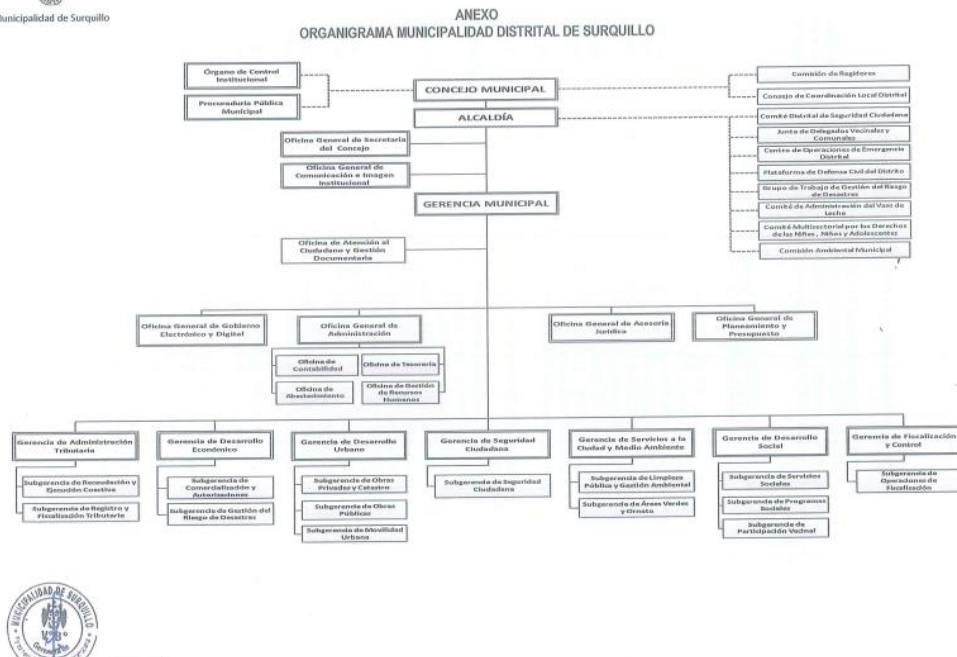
Municipalidad de Surquillo

ANEXO
ORGANIGRAMA MUNICIPALIDAD DISTRITAL DE SURQUILLO

Órgano de Control Institucional

Procuraduría Pública Municipal

CONCEJO MUNICIPAL

ALCALDÍA

Comisión de Regidores

Consejo de Coordinación Local Distrital

Comité Distrital de Seguridad Ciudadana

Junta de Delegados Vecinales y Comunales

Centro de Operaciones de Emergencia Distrital

Plataforma de Defensa Civil del Distrito

Grupo de Trabajo de Gestión del Riesgo de Desastres

Comité de Administración del Vaso de Leche

Comité Multisectorial por los Derechos de las Niñas, Niños y Adolescentes

Comisión Ambiental Municipal

Oficina General de Secretaría del Concejo

Oficina General de Comunicación e Imagen Institucional

GERENCIA MUNICIPAL

Oficina de Atención al Ciudadano y Gestión Documentaria

Oficina General de Gobierno Electrónico y Digital

Oficina General de Administración

Oficina de Contabilidad

Oficina de Tesorería

Oficina de Abastecimiento

Oficina de Gestión de Recursos Humanos

Oficina General de Asesoría Jurídica

Oficina General de Planeamiento y Presupuesto

Gerencia de Administración Tributaria

Subgerencia de Recaudación y Ejecución Coactiva

Subgerencia de Registro y Fiscalización Tributaria

Gerencia de Desarrollo Económico

Subgerencia de Comercialización y Autorizaciones

Subgerencia de Gestión del Riesgo de Desastres

Gerencia de Desarrollo Urbano

Subgerencia de Obras Privadas y Catastro

Subgerencia de Obras Públicas

Subgerencia de Movilidad Urbana

Gerencia de Seguridad Ciudadana

Subgerencia de Seguridad Ciudadana

Gerencia de Servicios a la Ciudad y Medio Ambiente

Subgerencia de Limpieza Pública y Gestión Ambiental

Subgerencia de Áreas Verdes y Ornato

Gerencia de Desarrollo Social

Subgerencia de Servicios Sociales

Subgerencia de Programas Sociales

Subgerencia de Participación Vecinal

Gerencia de Fiscalización y Control

Subgerencia de Operaciones de Fiscalización

MUNICIPALIDAD DE SURQUILLO